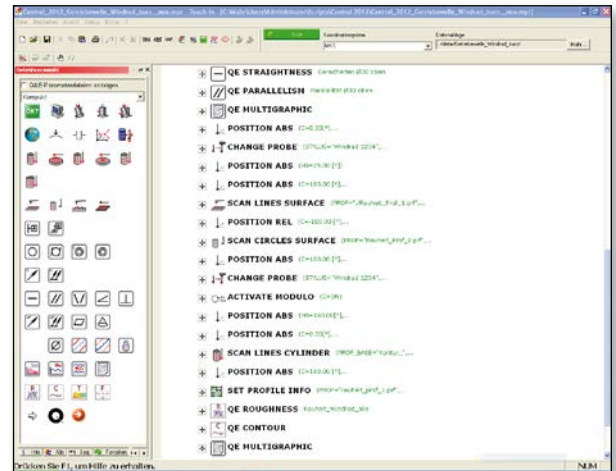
QE STRAIGHTNESS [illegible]

QE PARALLELISM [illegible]

QE MULTIGRAPHIC

POSITION ABS (C=0.00[°]...

CHANGE PROBE (STYLUS="Windrad 1234"...

POSITION ABS (X=15.00 [°]...

POSITION ABS (C=155.00 [°]...

SCAN LINES SURFACE (PROF="Rauheit_Profil_1.prf"...

POSITION REL (C=-160.00 [°]...

SCAN CIRCLES SURFACE (PROF="Rauheit_prof_2.prf"...

POSITION ABS (C=155.00 [°]...

CHANGE PROBE (STYLUS="Windrad 1234"...

ACTIVATE MODULO (C=ON)

POSITION ABS (X=-160.00 [°]...

POSITION ABS (C=0.00[°]...

SCAN LINES CYLINDER (PROF_BASE="Contur_"...

POSITION ABS (C=155.00 [°]...

SET PROFILE INFO (PROF="rauheit_prof_1.prf"...

QE ROUGHNESS Rauheit_Windrad_xls

QE CONTOUR

QE MULTIGRAPHIC

G&P Parameterdaten anzeigen

Kompakt

Drücken Sie F1, um Hilfe zu erhalten.

NUM